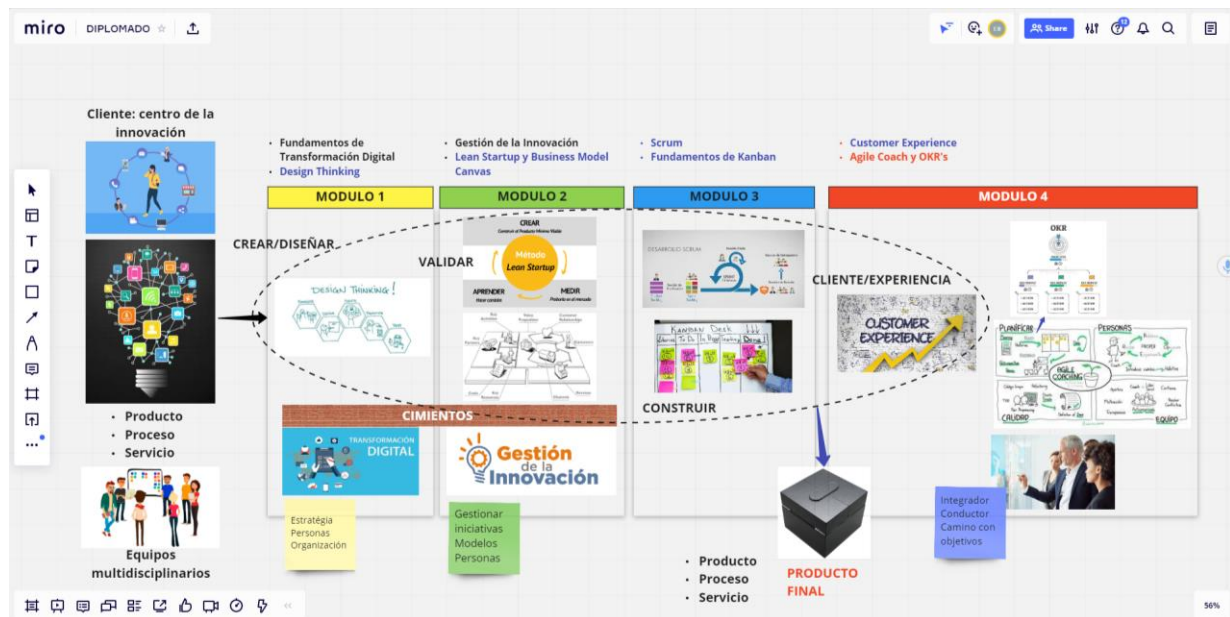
miro DIPLOMADO ☆

Share

Cliente: centro de la innovación

• Fundamentos de Transformación Digital
• Design Thinking

• Gestión de la Innovación
• Lean Startup y Business Model Canvas

• Scrum
• Fundamentos de Kanban

• Customer Experience
• Agile Coach y OKR's

MODULO 1

MODULO 2

MODULO 3

MODULO 4

CREAR/DISEÑAR

VALIDAR

CREAR

Método Lean Startup

APRENDER

MEDIR

DESARROLLO SCRUM

CLIENTE/EXPERIENCIA

CUSTOMER EXPERIENCE

OKR

PLANIFICAR

PERSONAS

AGILE COACHING

CALIDAD

EQUIPO

DESIGN THINKING!

KANBAN DESK

CIMIENTOS

CONSTRUIR

TRANSFORMACIÓN DIGITAL

Gestión de la Innovación

• Producto
• Proceso
• Servicio

Equipos multidisciplinarios

Estratégia
Personas
Organización

Gestionar iniciativas
Modelos
Personas

Integrador
Conductor
Camino con objetivos

• Producto
• Proceso
• Servicio

PRODUCTO FINAL

56%